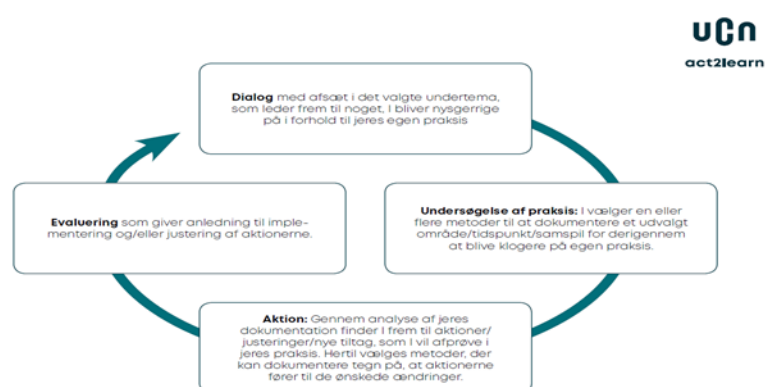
UCn
act2learn

Dialog med afsæt i det valgte undertema, som leder frem til noget, I bliver nysgerrige på i forhold til jeres egen praksis

Undersøgelse af praksis: I vælger en eller flere metoder til at dokumentere et udvalgt område/tidspunkt/samspil for derigennem at blive klogere på egen praksis.

Aktion: Gennem analyse af jeres dokumentation finder I frem til aktioner/justeringer/nye tiltag, som I vil afprøve i jeres praksis. Hertil vælges metoder, der kan dokumentere tegn på, at aktionerne fører til de ønskede ændringer.

Evaluering som giver anledning til implementering og/eller justering af aktionerne.